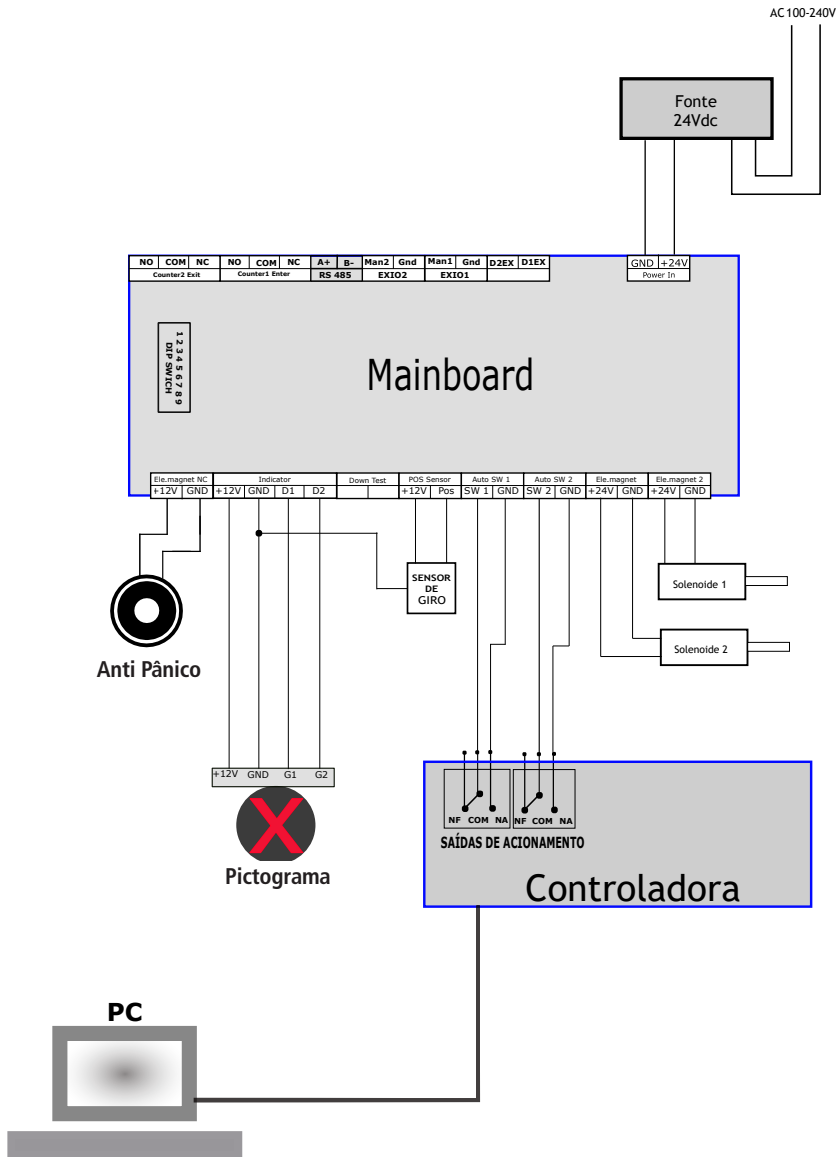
AC 100-240V

Fonte
24Vdc

| NO | COM | NC | NO | COM | NC | A+ | B- | Man2 | Gnd | Man1 | Gnd | D2EX | D1EX |
|---|---|---|---|---|---|---|---|---|---|---|---|---|---|
| Counter2 Exit | | | Counter1 Enter | | | RS 485 | | EXIO2 | | EXIO1 | | | |

| GND | +24V |
|---|---|
| Power In | |

1 2 3 4 5 6 7 8 9
DIP SWICH

Mainboard

| Ele.magnet NC | | Indicator | | | | Down Test | | POS Sensor | | Auto SW 1 | | Auto SW 2 | | Ele.magnet | | Ele.magnet 2 | |
|---|---|---|---|---|---|---|---|---|---|---|---|---|---|---|---|---|---|
| +12V | GND | +12V | GND | D1 | D2 | | | +12V | Pos | SW 1 | GND | SW 2 | GND | +24V | GND | +24V | GND |

SENSOR
DE
GIRO

Solenoide 1

Solenoide 2

Anti Pânico

| +12V | GND | G1 | G2 |
|---|---|---|---|

Pictograma

NF COM NA NF COM NA
SAÍDAS DE ACIONAMENTO

Controladora

PC